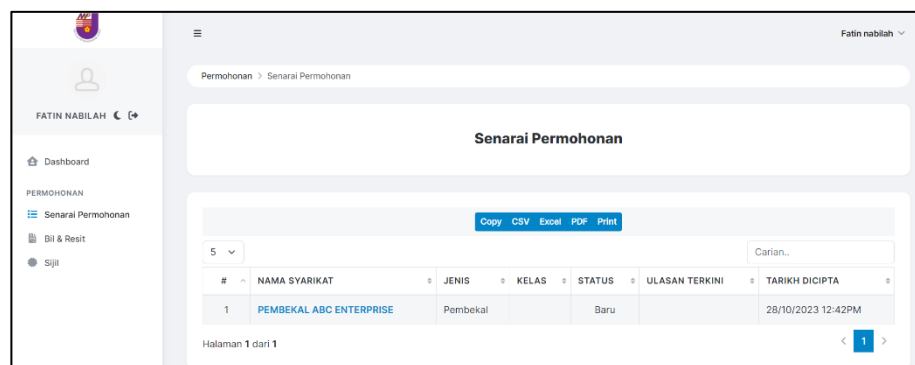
FATIN NABILAH

Dashboard

PERMOHONAN

Senarai Permohonan

Bil & Resit

Sijil

≡

Fatin nabilah

Permohonan > Senarai Permohonan

Senarai Permohonan

Copy CSV Excel PDF Print

5

Carian..

| # | NAMA SYARIKAT | JENIS | KELAS | STATUS | ULASAN TERKINI | TARIKH DICIPTA |
|---|---|---|---|---|---|---|
| 1 | PEMBEKAL ABC ENTERPRISE | Pembekal | | Baru | | 28/10/2023 12:42PM |

Halaman 1 dari 1

1